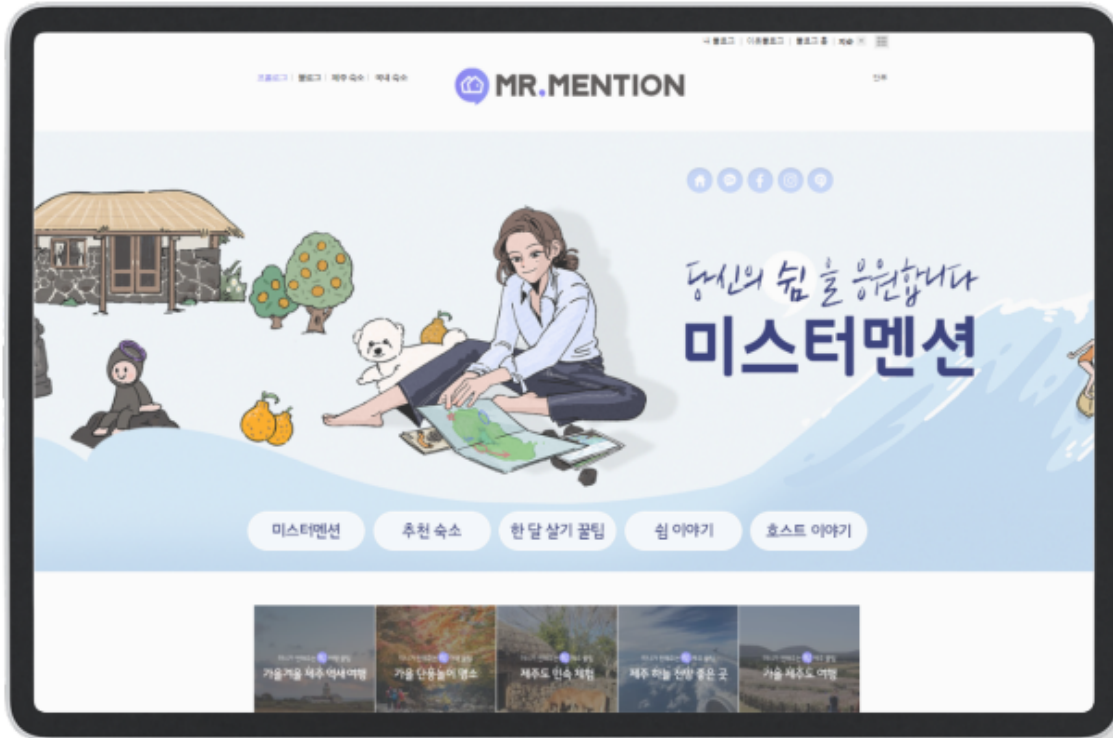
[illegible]

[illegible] | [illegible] | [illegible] | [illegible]

MR.MENTION

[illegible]

당신의 쉼을 응원합니다

미스터멘션

미스터멘션

추천 숙소

한 달 살기 꿀팁

쉼 이야기

호스트 이야기

가을겨울 제주 억새 여행

가을 단풍놀이 명소

제주도 민속 체험

제주 하늘 전망 좋은 곳

가을 제주도 여행